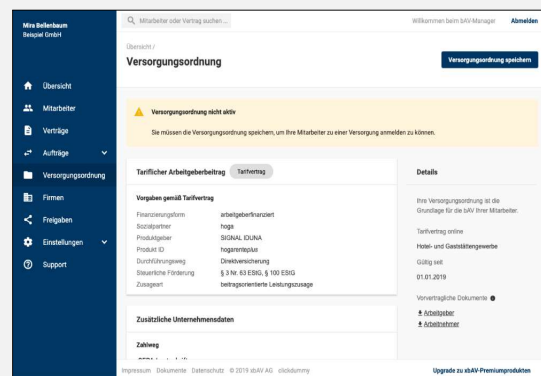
Mira Bellenbaum
Beispiel GmbH

Übersicht
Mitarbeiter
Verträge
Aufträge
Versorgungsordnung
Firmen
Freigaben
Einstellungen
Support

Mitarbeiter oder Vertrag suchen ...

Willkommen beim bAV-Manager Abmelden

Übersicht /
Versorgungsordnung

Versorgungsordnung speichern

Versorgungsordnung nicht aktiv
Sie müssen die Versorgungsordnung speichern, um Ihre Mitarbeiter zu einer Versorgung anmelden zu können.

Tariflicher Arbeitgeberbeitrag Tarifvertrag

Vorgaben gemäß Tarifvertrag

| | |
|---|---|
| Finanzierungsform | arbeitgeberfinanziert |
| Sozialpartner | hoga |
| Produktgeber | SIGNAL IDUNA |
| Produkt ID | hogarentenplus |
| Durchführungsweg | Direktversicherung |
| Steuerliche Förderung | § 3 Nr. 63 EStG, § 100 EStG |
| Zusageart | beitragsorientierte Leistungszusage |

Zusätzliche Unternehmensdaten

Zahlweg

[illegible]

Details

Ihre Versorgungsordnung ist die Grundlage für die bAV Ihrer Mitarbeiter.

Tarifvertrag online
Hotel- und Gaststättengewerbe

Gültig seit
01.01.2019

Vorvertragliche Dokumente
Arbeitgeber
Arbeitnehmer

Impressum Dokumente Datenschutz © 2019 xbAV AG clickdummy

Upgrade zu xbAV-Premiumprodukten